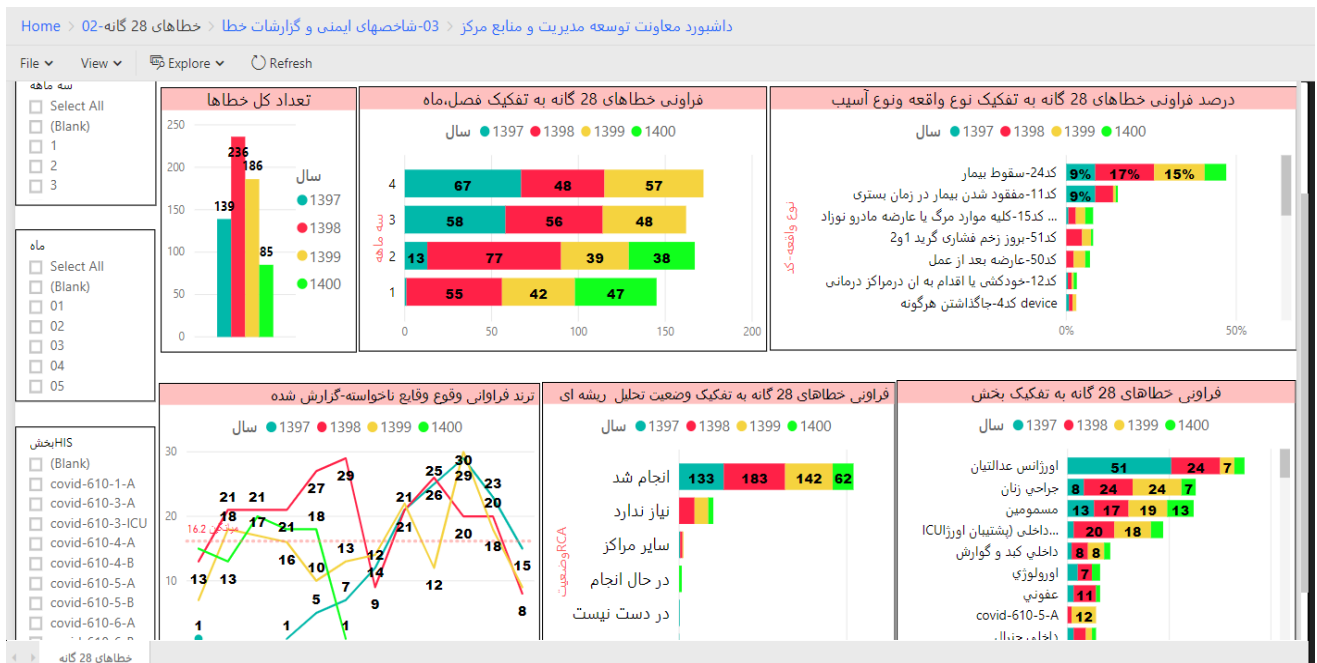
Home < 02-خطاهای 28 گانه < 03-شاخصهای ایمنی و گزارشات خطا < داشبورد معاونت توسعه مدیریت و منابع مرکز

File View Explore Refresh

سه ماهه
Select All
(Blank)
1
2
3

ماه
Select All
(Blank)
01
02
03
04
05

HISبخش
(Blank)
covid-610-1-A
covid-610-3-A
covid-610-3-ICU
covid-610-4-A
covid-610-4-B
covid-610-5-A
covid-610-5-B
covid-610-6-A

تعداد کل خطاها
250
200
150
100
50
0
139 236 186 85
سال
1397
1398
1399
1400

فراوانی خطاهای 28 گانه به تفکیک فصل،ماه
سال 1397 1398 1399 1400
سه ماهه
4 67 48 57
3 58 56 48
2 13 77 39 38
1 55 42 47
0 50 100 150 200

درصد فراوانی خطاهای 28 گانه به تفکیک نوع واقعه ونوع آسیب
سال 1397 1398 1399 1400
نوع واقعه-کد
کد24-سقوط بیمار 9% 17% 15%
کد11-مفقود شدن بیمار در زمان بستری 9%
کد15-کلیه موارد مرگ یا عارضه مادرو نوزاد ...
کد51-بروز زخم فشاری گرید 1و2
کد50-عارضه بعد از عمل
کد12-خودکشی یا اقدام به ان درمراکز درمانی
device کد4-جاگذاشتن هرگونه
0% 50%

ترند فراوانی وقوع وقایع ناخواسته-گزارش شده
سال 1397 1398 1399 1400
30
20
10
میانگین 16.2
21 21 27 29 25 30 23 20
13 18 17 21 18 13 12 21 26 29 20 18 15
13 16 10 7 14 12
1 1 5 1 9 8

فراوانی خطاهای 28 گانه به تفکیک وضعیت تحلیل ریشه ای
سال 1397 1398 1399 1400
RCAوضعیت
انجام شد 133 183 142 62
نیاز ندارد
سایر مراکز
در حال انجام
در دست نیست

فراوانی خطاهای 28 گانه به تفکیک بخش
سال 1397 1398 1399 1400
اورژانس عدالتیان 51 24 7
جراحی زنان 8 24 24 7
مسمومین 13 17 19 13
ICUداخلی (پشتیبان اورژا... 20 18
داخلی کبد و گوارش 8 8
اورولوژی 7
عفونی 11
covid-610-5-A 12
داخلی جنرال

خطاهای 28 گانه